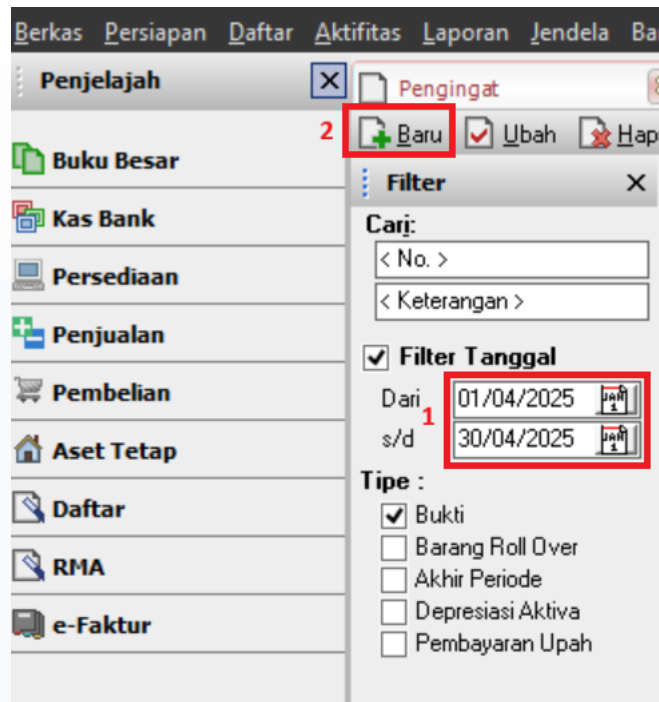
Berkas Persiapan Daftar Aktifitas Laporan Jendela Ba

Penjelajah ✕

Buku Besar
Kas Bank
Persediaan
Penjualan
Pembelian
Aset Tetap
Daftar
RMA
e-Faktur

Pengingat

2 Baru Ubah Hap

Filter ✕

Cari:
< No. >
< Keterangan >

Filter Tanggal
Dari 01/04/2025 1
s/d 30/04/2025

Tipe :
Bukti
Barang Roll Over
Akhir Periode
Depresiasi Aktiva
Pembayaran Upah